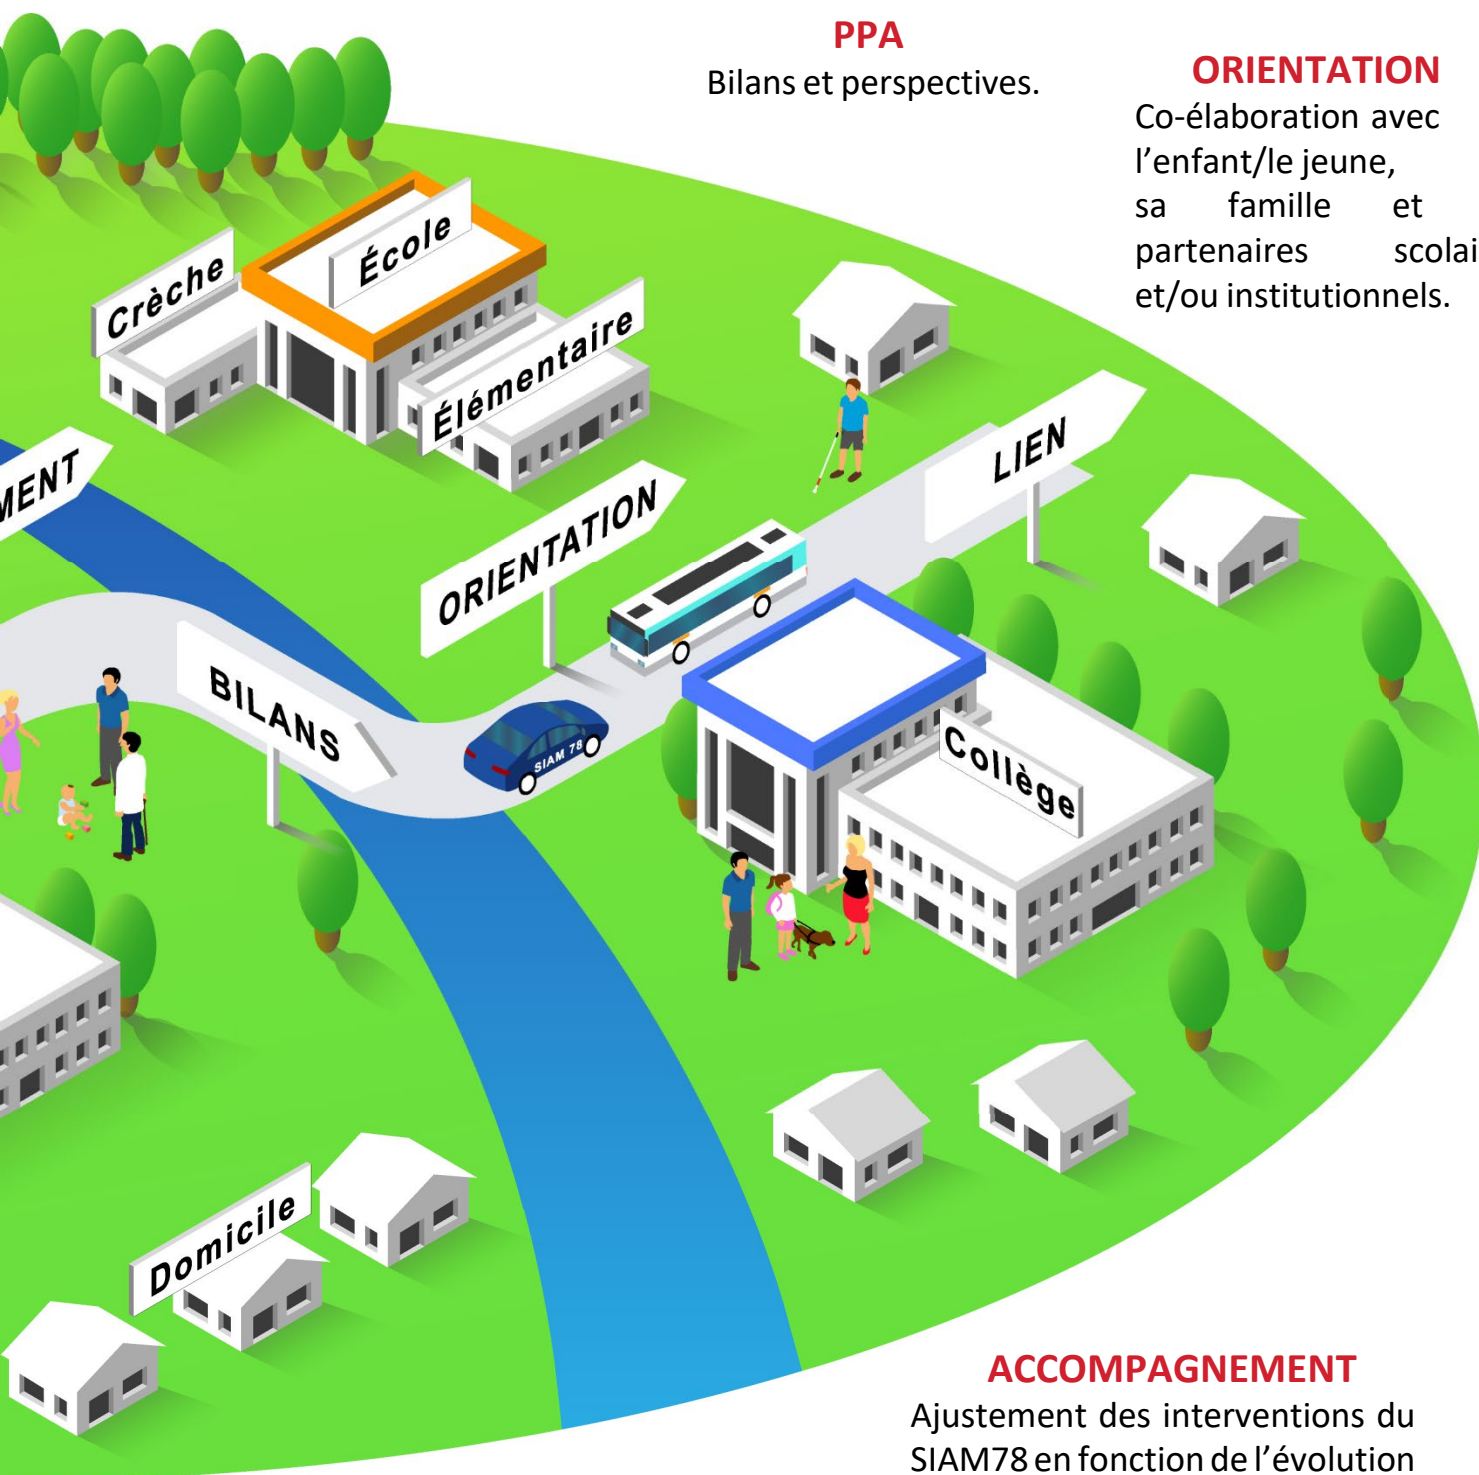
PPA
Bilans et perspectives.

ORIENTATION
Co-élaboration avec l'enfant/le jeune, sa famille et partenaires scolai et/ou institutionnels.

Crèche

École

Élémentaire

MENT

LIEN

ORIENTATION

BILANS

SIAM 78

Collège

Domicile

ACCOMPAGNEMENT
Ajustement des interventions du SIAM78 en fonction de l'évolution